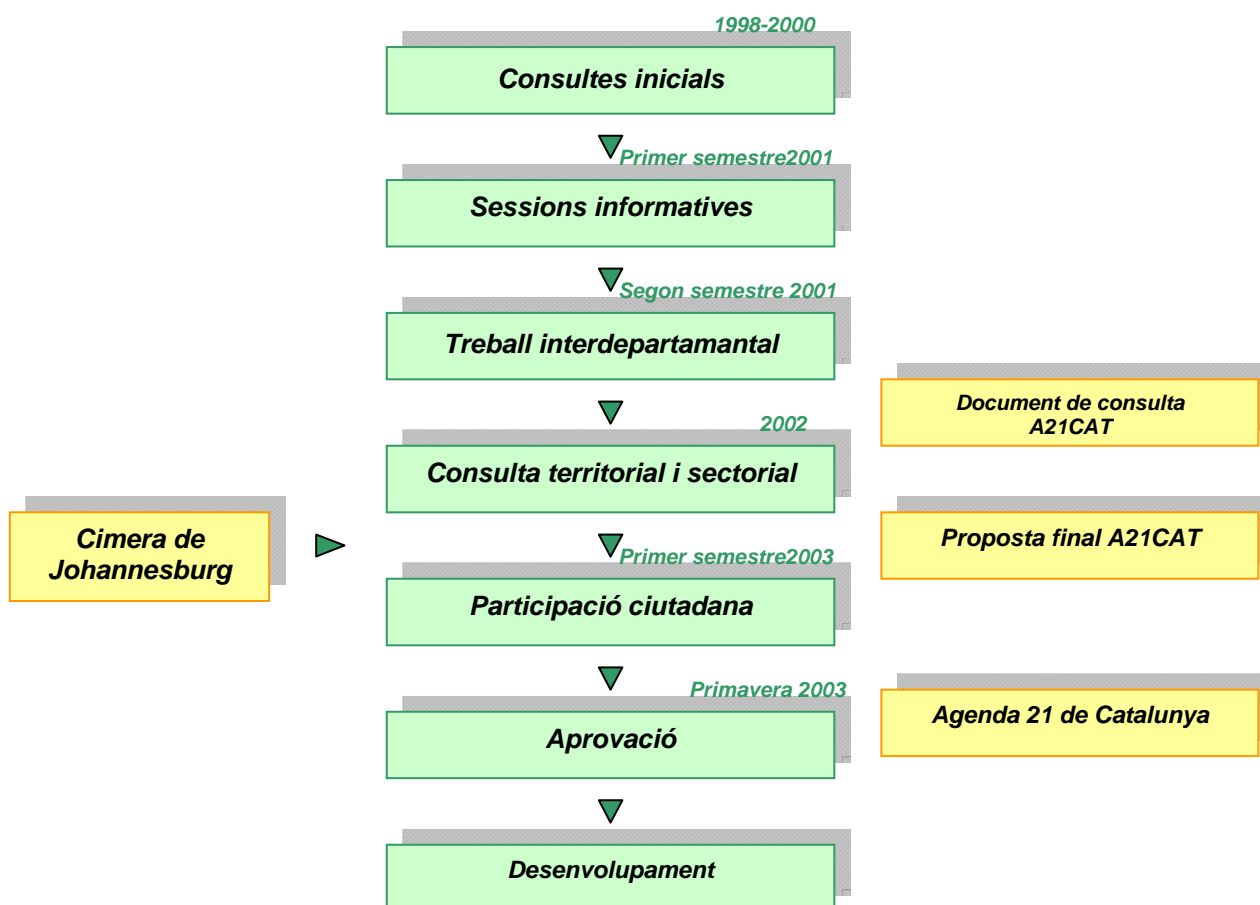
1998-2000

Consultes inicials

Primer semestre2001

Sessions informatives

Segon semestre 2001

Treball interdepartamantal

Document de consulta A21CAT

2002

Consulta territorial i sectorial

Cimera de Johannesburg

Proposta final A21CAT

Primer semestre2003

Participació ciutadana

Primavera 2003

Agenda 21 de Catalunya

Aprovació

Desenvolupament